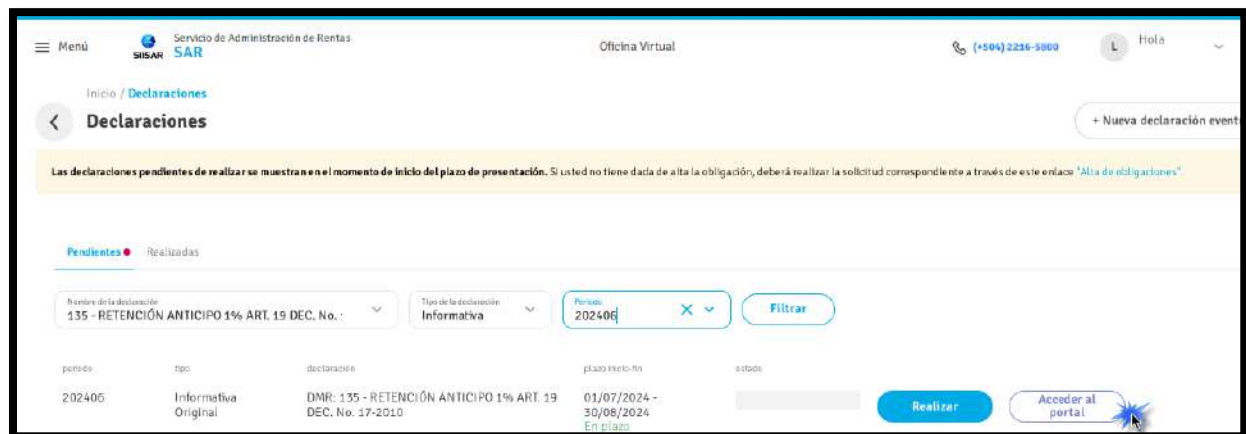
≡ Menú SIISAR Servicio de Administración de Rentas SAR Oficina Virtual (+504) 2216-5000 L Hola

Inicio / Declaraciones
Declaraciones
+ Nueva declaración event

Las declaraciones pendientes de realizar se muestran en el momento de inicio del plazo de presentación. Si usted no tiene dada de alta la obligación, deberá realizar la solicitud correspondiente a través de este enlace "Alta de obligaciones"

Pendientes Realizadas

Nombre de la declaración
135 - RETENCIÓN ANTICIPO 1% ART. 19 DEC. No. :
Tipo de la declaración
Informativa
Periodo
202406
Filtrar

| periodo | tipo | declaracion | plazo inicio-fin | estado | | |
|---|---|---|---|---|---|---|
| 202406 | Informativa Original | DMR: 135 - RETENCIÓN ANTICIPO 1% ART. 19 DEC. No. 17-2010 | 01/07/2024 - 30/08/2024 En plazo | | Realizar | Acceder al portal |